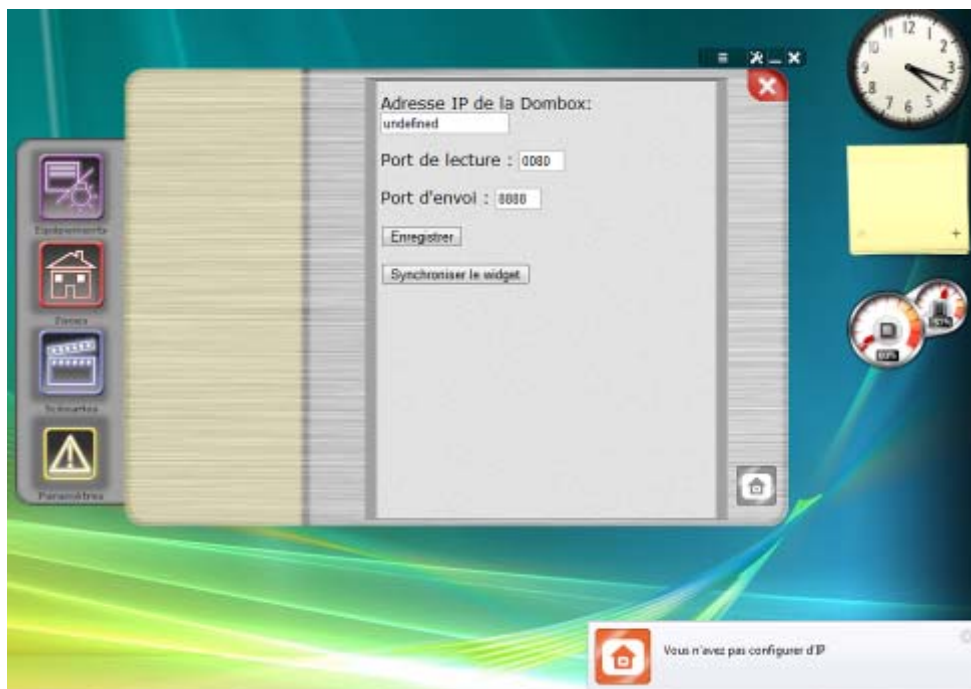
12
11 1
10 2
9 3
8 4
7 6 5

Equipements

Zones

Scénarios

Paramètres

Adresse IP de la Dombox:
undefined

Port de lecture : 0080

Port d'envoi : 8888

Enregistrer

Synchroniser le widget

+

Vous n'avez pas configurer d'IP